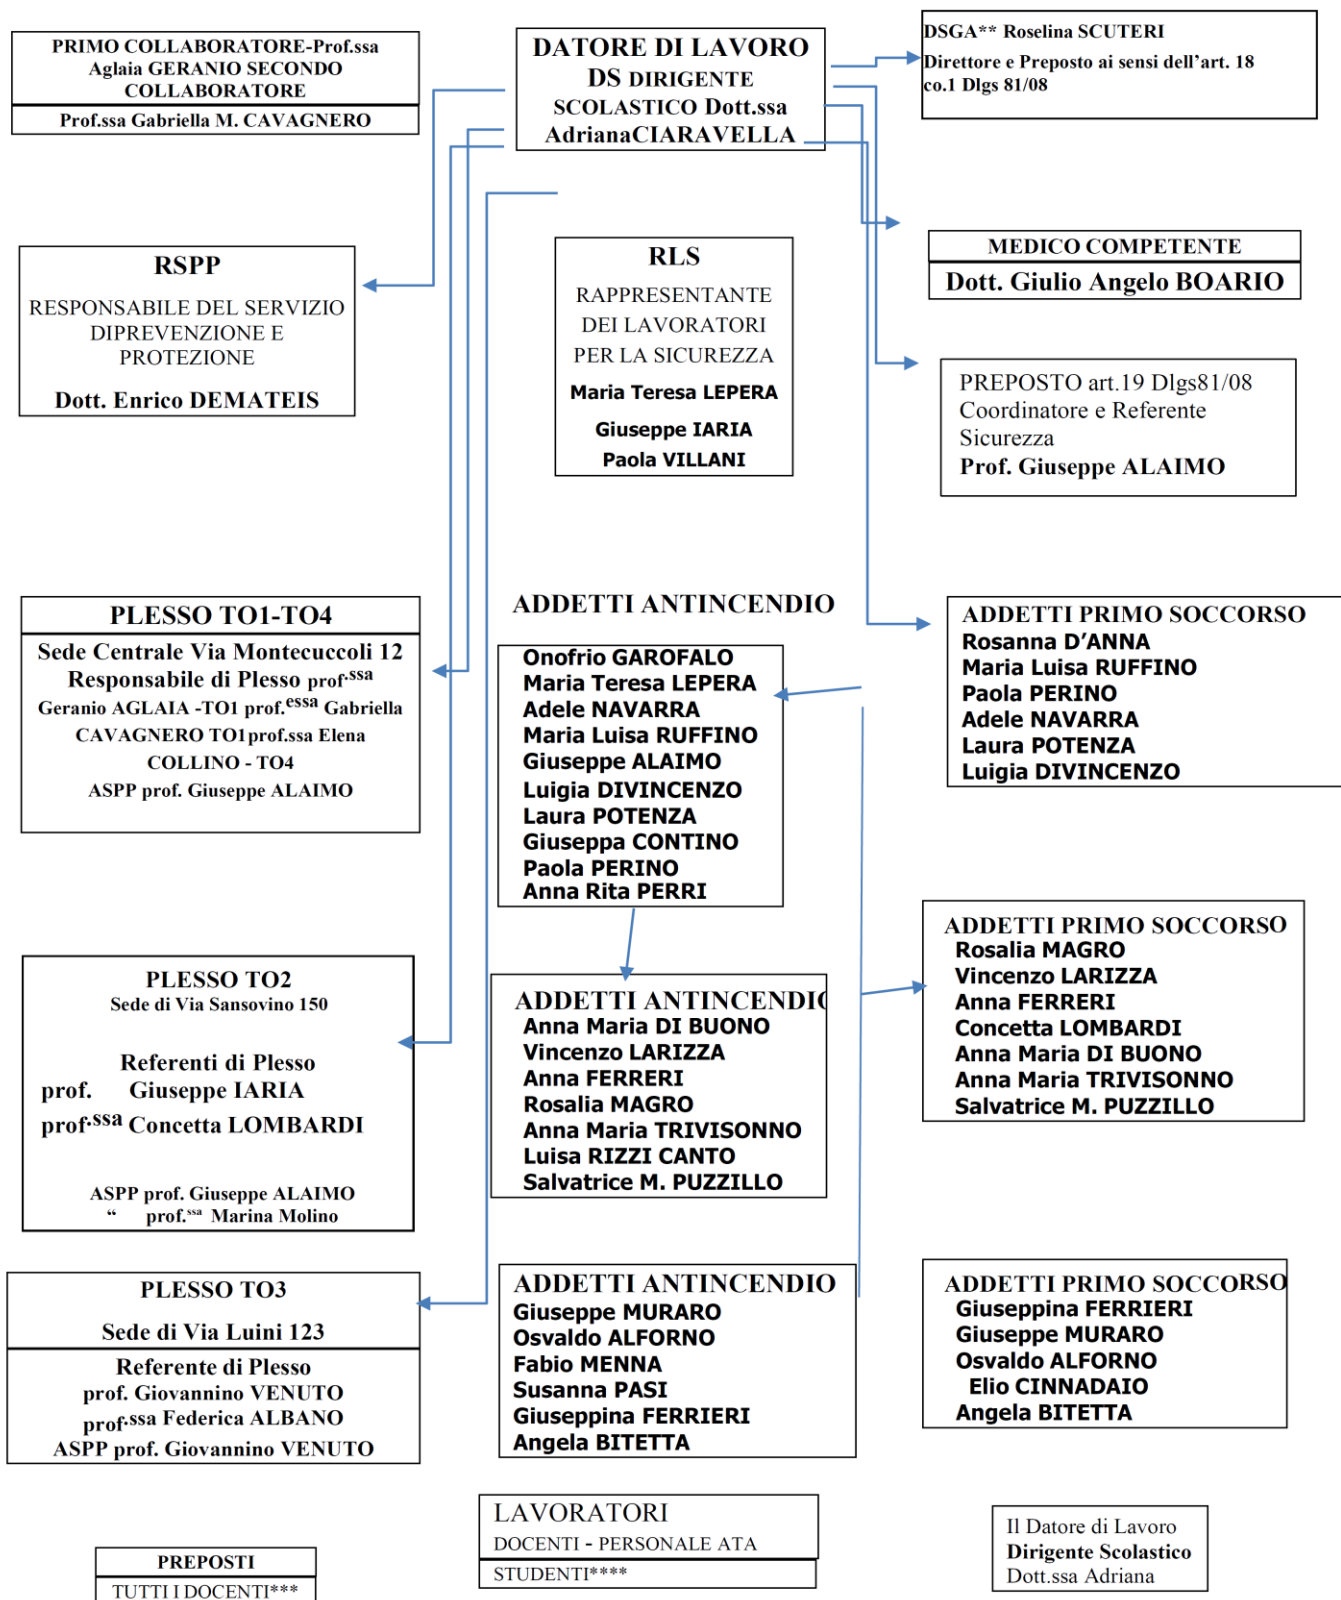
PRIMO COLLABORATORE-Prof.ssa Aglaia GERANIO SECONDO COLLABORATORE

Prof.ssa Gabriella M. CAVAGNERO

DATORE DI LAVORO
DS DIRIGENTE SCOLASTICO Dott.ssa AdrianaCIARAVELLA

DSGA** Roselina SCUTERI
Direttore e Preposto ai sensi dell'art. 18 co.1 Dlgs 81/08

RSPP
RESPONSABILE DEL SERVIZIO DIPREVENZIONE E PROTEZIONE
Dott. Enrico DEMATEIS

RLS
RAPPRESENTANTE DEI LAVORATORI PER LA SICUREZZA
Maria Teresa LEPERA
Giuseppe IARIA
Paola VILLANI

MEDICO COMPETENTE
Dott. Giulio Angelo BOARIO

PREPOSTO art.19 Dlgs81/08
Coordinatore e Referente Sicurezza
Prof. Giuseppe ALAIMO

PLESSO TO1-TO4
Sede Centrale Via Montecuccoli 12
Responsabile di Plesso prof.$^{ssa}$ Geranio AGLAIA -TO1 prof.$^{essa}$ Gabriella CAVAGNERO TO1prof.ssa Elena COLLINO - TO4
ASPP prof. Giuseppe ALAIMO

ADDETTI ANTINCENDIO
Onofrio GAROFALO
Maria Teresa LEPERA
Adele NAVARRA
Maria Luisa RUFFINO
Giuseppe ALAIMO
Luigia DIVINCENZO
Laura POTENZA
Giuseppa CONTINO
Paola PERINO
Anna Rita PERRI

ADDETTI PRIMO SOCCORSO
Rosanna D'ANNA
Maria Luisa RUFFINO
Paola PERINO
Adele NAVARRA
Laura POTENZA
Luigia DIVINCENZO

PLESSO TO2
Sede di Via Sansovino 150

Referenti di Plesso
prof. Giuseppe IARIA
prof.$^{ssa}$ Concetta LOMBARDI

ASPP prof. Giuseppe ALAIMO
" prof.$^{ssa}$ Marina Molino

ADDETTI ANTINCENDIO
Anna Maria DI BUONO
Vincenzo LARIZZA
Anna FERRERI
Rosalia MAGRO
Anna Maria TRIVISONNO
Luisa RIZZI CANTO
Salvatrice M. PUZZILLO

ADDETTI PRIMO SOCCORSO
Rosalia MAGRO
Vincenzo LARIZZA
Anna FERRERI
Concetta LOMBARDI
Anna Maria DI BUONO
Anna Maria TRIVISONNO
Salvatrice M. PUZZILLO

PLESSO TO3
Sede di Via Luini 123
Referente di Plesso
prof. Giovannino VENUTO
prof.$^{ssa}$ Federica ALBANO
ASPP prof. Giovannino VENUTO

ADDETTI ANTINCENDIO
Giuseppe MURARO
Osvaldo ALFORNO
Fabio MENNA
Susanna PASI
Giuseppina FERRIERI
Angela BITETTA

ADDETTI PRIMO SOCCORSO
Giuseppina FERRIERI
Giuseppe MURARO
Osvaldo ALFORNO
Elio CINNADAIO
Angela BITETTA

LAVORATORI
DOCENTI - PERSONALE ATA
STUDENTI****

Il Datore di Lavoro
Dirigente Scolastico
Dott.ssa Adriana

PREPOSTI
TUTTI I DOCENTI***